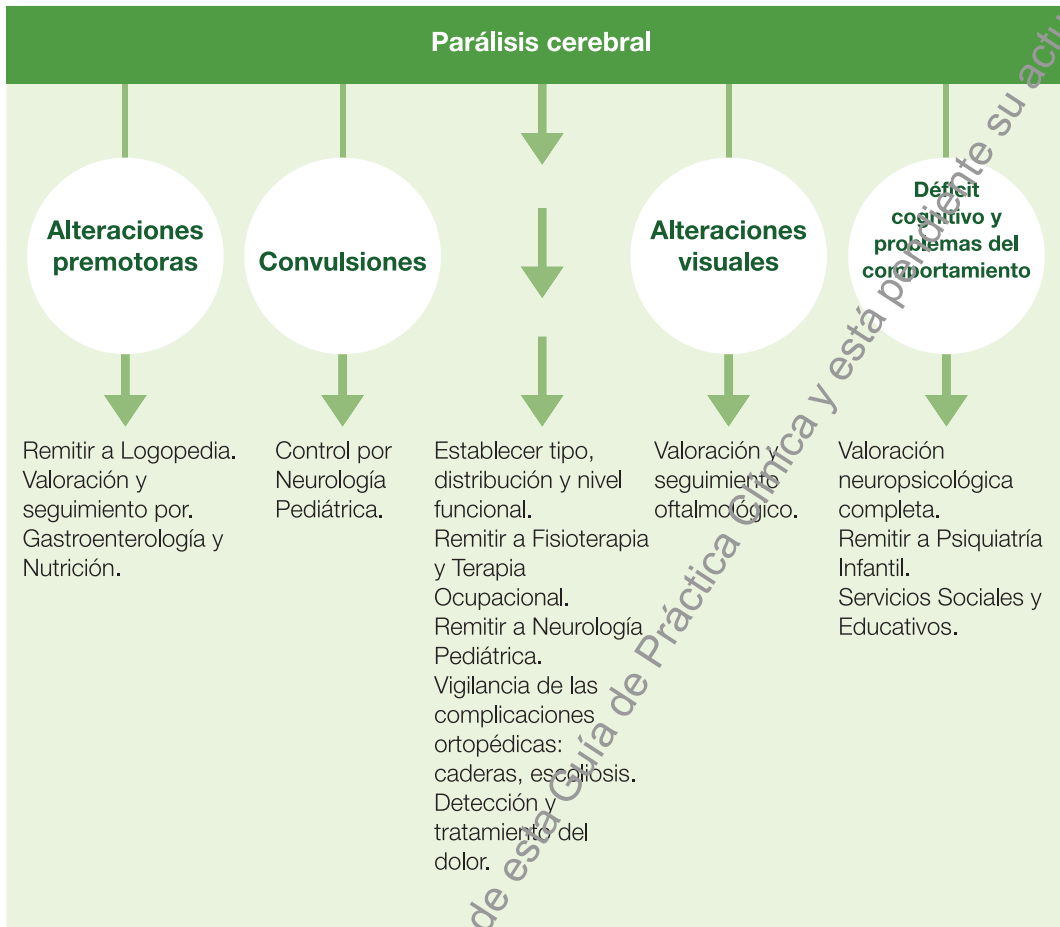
Parálisis cerebral

Alteraciones premotoras

Remitir a Logopedia. Valoración y seguimiento por. Gastroenterología y Nutrición.

Convulsiones

Control por Neurología Pediátrica.

Establecer tipo, distribución y nivel funcional.
Remitir a Fisioterapia y Terapia Ocupacional.
Remitir a Neurología Pediátrica.
Vigilancia de las complicaciones ortopédicas: caderas, escoliosis.
Detección y tratamiento del dolor.

Alteraciones visuales

Valoración y seguimiento oftalmológico.

Déficit cognitivo y problemas del comportamiento

Valoración neuropsicológica completa.
Remitir a Psiquiatría Infantil.
Servicios Sociales y Educativos.

de esta Guía de Práctica Clínica y está pendiente su actu